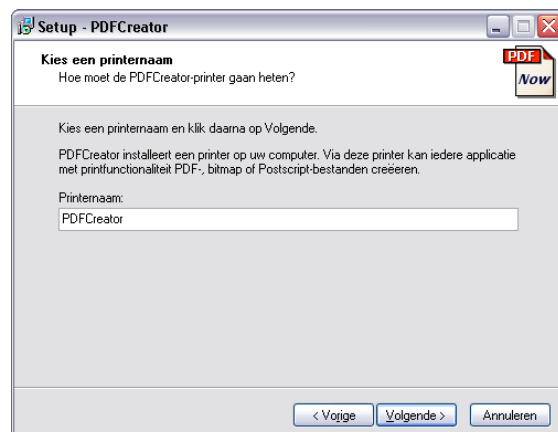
Setup - PDFCreator

Kies een printernaam
Hoe moet de PDFCreator-printer gaan heten?

PDF
Now

Kies een printernaam en klik daarna op Volgende.

PDFCreator installeert een printer op uw computer. Via deze printer kan iedere applicatie met printfunctionaliteit PDF-, bitmap of Postscript-bestanden creëeren.

Printernaam:
PDFCreator

< Vorige
Volgende >
Annuleren